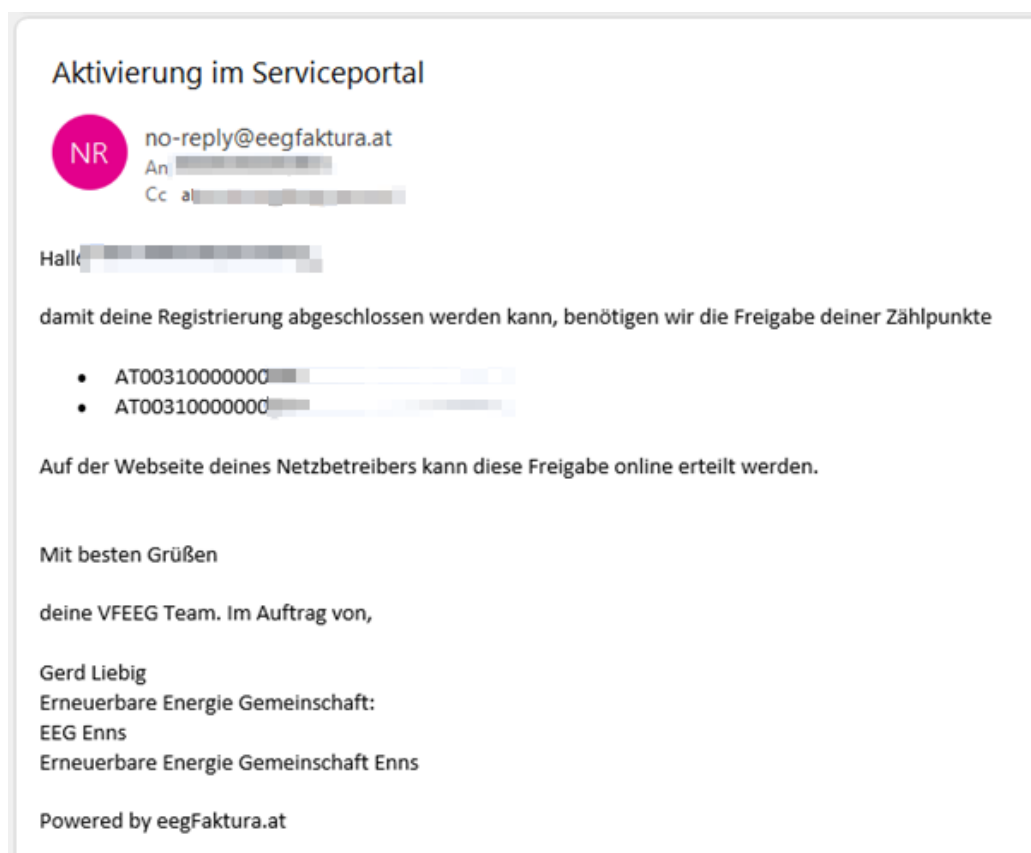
Aktivierung im Serviceportal

NR

no-reply@eegfaktura.at
An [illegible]
Cc a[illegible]

Hall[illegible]

damit deine Registrierung abgeschlossen werden kann, benötigen wir die Freigabe deiner Zählpunkte

- AT00310000000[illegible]
- AT00310000000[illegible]

Auf der Webseite deines Netzbetreibers kann diese Freigabe online erteilt werden.

Mit besten Grüßen

deine VFEEG Team. Im Auftrag von,

Gerd Liebig
Erneuerbare Energie Gemeinschaft:
EEG Enns
Erneuerbare Energie Gemeinschaft Enns

Powered by eegFaktura.at